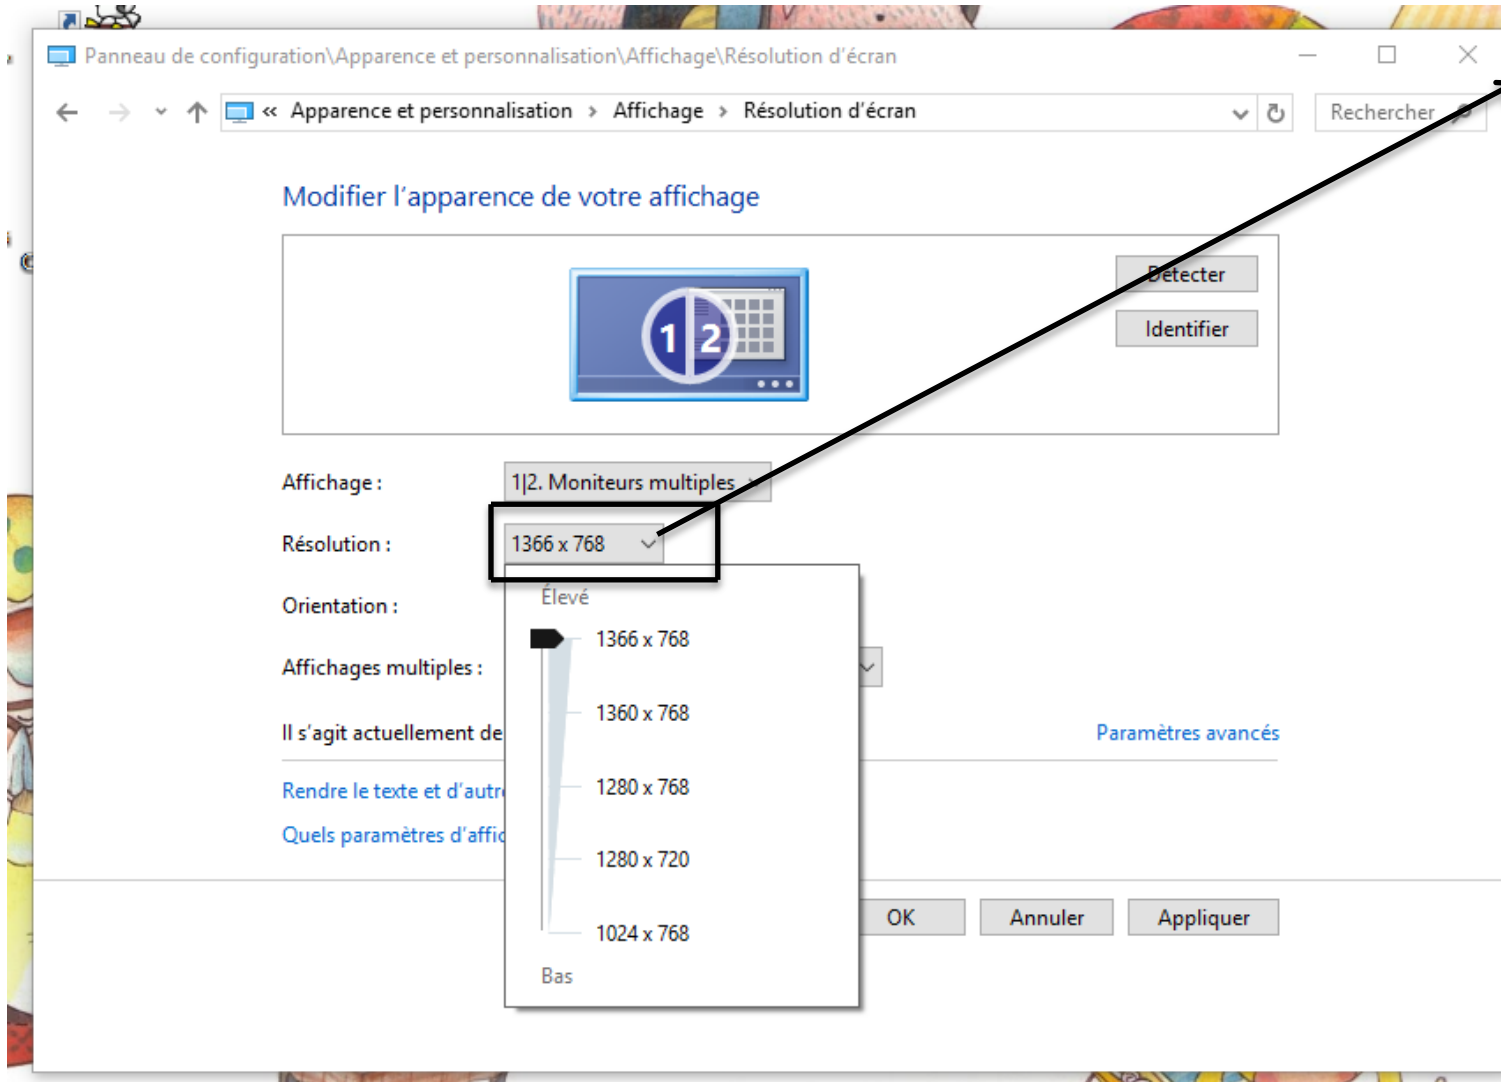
Panneau de configuration\Apparence et personnalisation\Affichage\Résolution d'écran

« Apparence et personnalisation › Affichage › Résolution d'écran

Rechercher

Modifier l'apparence de votre affichage

1 2

Détecter

Identifier

Affichage : 1|2. Moniteurs multiples

Résolution : 1366 x 768

Orientation :

Affichages multiples :

Il s'agit actuellement de

Paramètres avancés

Rendre le texte et d'autr

Quels paramètres d'affic

Élevé

1366 x 768

1360 x 768

1280 x 768

1280 x 720

1024 x 768

Bas

OK

Annuler

Appliquer